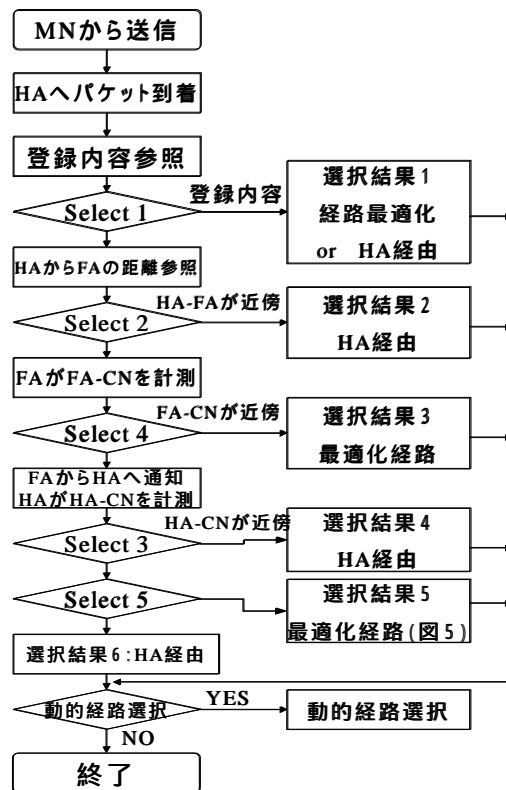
MNから送信

HAへパケット到着

登録内容参照

Select 1

登録内容

選択結果 1
経路最適化
or HA経由

HAからFAの距離参照

Select 2

HA-FAが近傍

選択結果 2
HA経由

FAがFA-CNを計測

Select 4

FA-CNが近傍

選択結果 3
最適化経路

FAからHAへ通知
HAがHA-CNを計測

Select 3

HA-CNが近傍

選択結果 4
HA経由

Select 5

選択結果 5
最適化経路(図5)

選択結果 6 : HA経由

動的経路選択

YES

動的経路選択

NO

終了